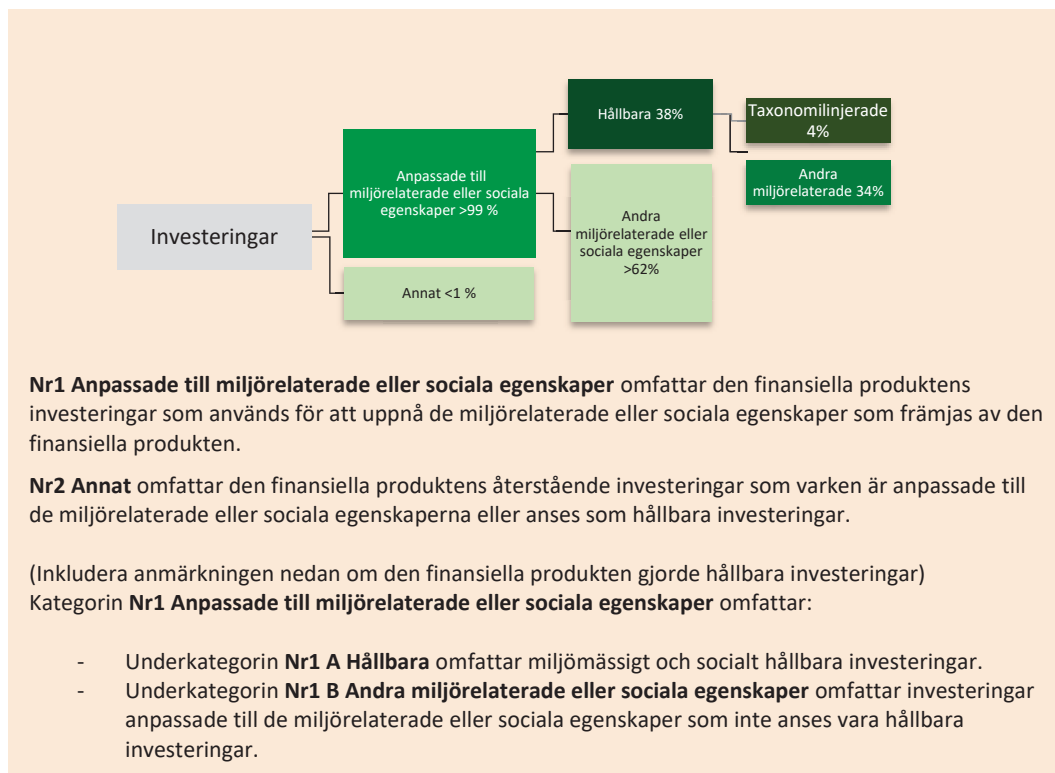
Investeringar

Anpassade till miljörelaterade eller sociala egenskaper >99 %

Annat <1 %

Hållbara 38%

Andra miljörelaterade eller sociala egenskaper >62%

Taxonomilinjerade 4%

Andra miljörelaterade 34%

**Nr1 Anpassade till miljörelaterade eller sociala egenskaper** omfattar den finansiella produktens investeringar som används för att uppnå de miljörelaterade eller sociala egenskaper som främjas av den finansiella produkten.

**Nr2 Annat** omfattar den finansiella produktens återstående investeringar som varken är anpassade till de miljörelaterade eller sociala egenskaperna eller anses som hållbara investeringar.

(Inkludera anmärkningen nedan om den finansiella produkten gjorde hållbara investeringar)
Kategorin **Nr1 Anpassade till miljörelaterade eller sociala egenskaper** omfattar:

- Underkategorin **Nr1 A Hållbara** omfattar miljömässigt och socialt hållbara investeringar.
- Underkategorin **Nr1 B Andra miljörelaterade eller sociala egenskaper** omfattar investeringar anpassade till de miljörelaterade eller sociala egenskaper som inte anses vara hållbara investeringar.